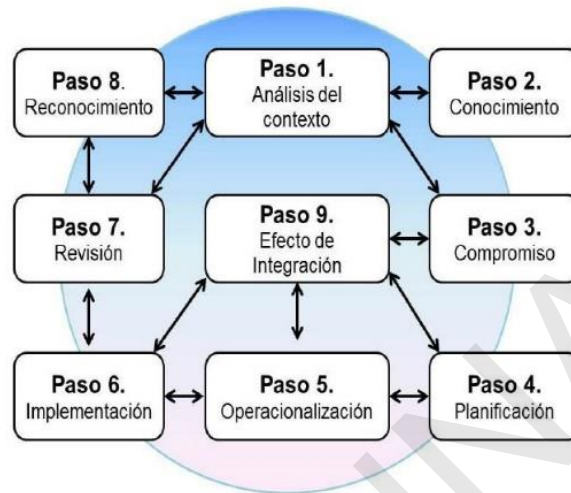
Paso 8.
Reconocimiento

Paso 1.
Análisis del contexto

Paso 2.
Conocimiento

Paso 7.
Revisión

Paso 9.
Efecto de Integración

Paso 3.
Compromiso

Paso 6.
Implementación

Paso 5.
Operacionalización

Paso 4.
Planificación